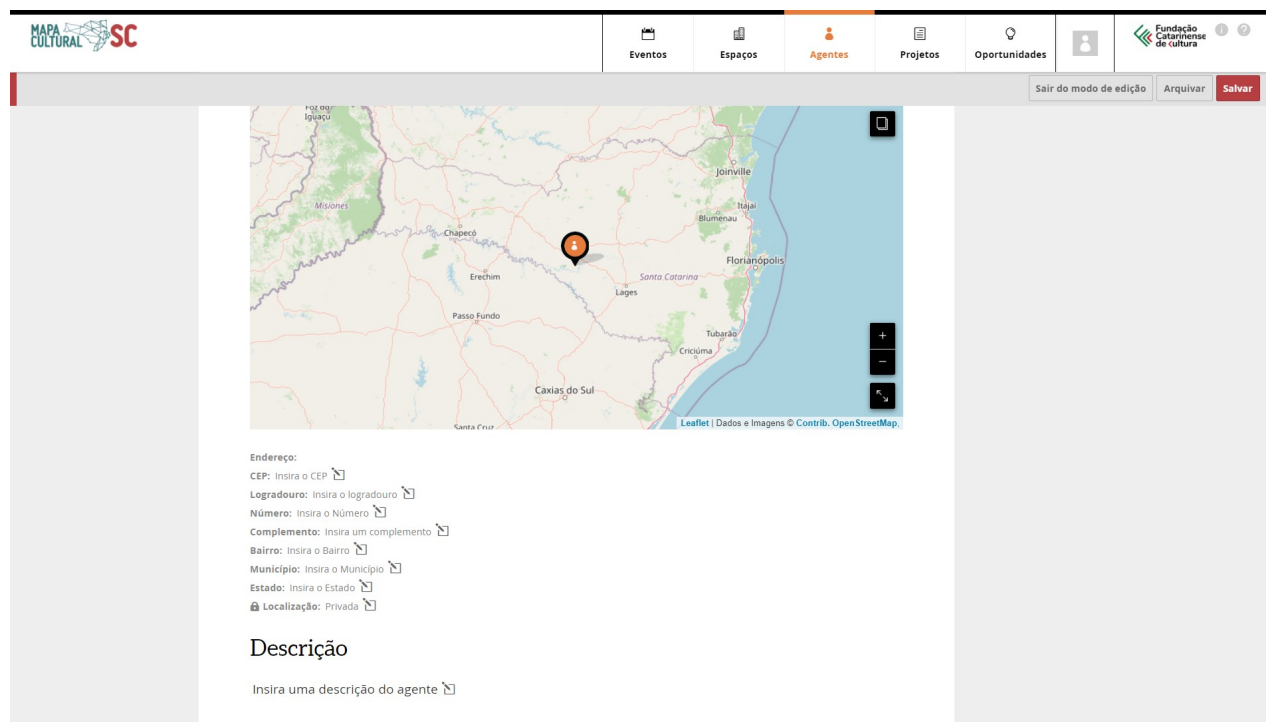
MAPA CULTURAL SC

Eventos
Espaços
Agentes
Projetos
Oportunidades

Fundação Catarinense de Cultura

Sair do modo de edição
Arquivar
Salvar

Foz do Iguaçu
Misiones
Chapecó
Erechim
Passo Fundo
Caxias do Sul
Santa Cruz
Joinville
Itajaí
Blumenau
Florianópolis
Santa Catarina
Lages
Tubarão
Criciúma

+
−

Leaflet | Dados e Imagens © Contrib. OpenStreetMap,

Endereço:
CEP: Insira o CEP
Logradouro: Insira o logradouro
Número: Insira o Número
Complemento: Insira um complemento
Bairro: Insira o Bairro
Município: Insira o Município
Estado: Insira o Estado
Localização: Privada

Descrição

Insira uma descrição do agente